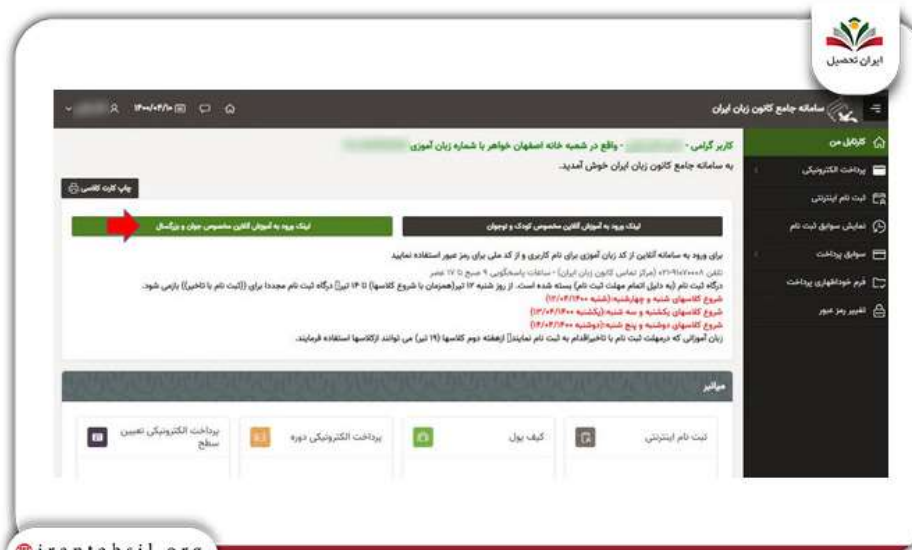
ایران تحصیل

سامانه جامع کانون زبان ایران

۱۴۰۰/۰۴/۱۰

کارتابل من
پرداخت الکترونیکی
ثبت نام اینترنتی
نمایش سوابق ثبت نام
سوابق پرداخت
فرم خوداظهاری پرداخت
تغییر رمز عبور

کاربر گرامی - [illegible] - واقع در شعبه خانه اصفهان خواهر با شماره زبان آموزی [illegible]

به سامانه جامع کانون زبان ایران خوش آمدید.

چاپ کارت کلاسی

لینک ورود به آموزش آنلاین مخصوص کودک و نوجوان

لینک ورود به آموزش آنلاین مخصوص جوان و بزرگسال

برای ورود به سامانه آنلاین از کد زبان آموزی برای نام کاربری و از کد ملی برای رمز عبور استفاده نمایید

تلفن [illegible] (مرکز تماس کانون زبان ایران) - ساعات پاسخگویی ۹ صبح تا ۱۷ عصر

درگاه ثبت نام (به دلیل اتمام مهلت ثبت نام) بسته شده است. از روز شنبه ۱۲ تیر(همزمان با شروع کلاسها) تا ۱۴ تیر درگاه ثبت نام مجددا برای (ثبت نام با تاخیر) بازمی شود.

شروع کلاسهای شنبه و چهارشنبه:(شنبه ۱۴۰۰/۰۴/۱۲)

شروع کلاسهای یکشنبه و سه شنبه:(یکشنبه ۱۴۰۰/۰۴/۱۳)

شروع کلاسهای دوشنبه و پنج شنبه:(دوشنبه ۱۴۰۰/۰۴/۱۴)

زبان آموزانی که درمهلت ثبت نام با تاخیراقدام به ثبت نام نمایند از هفته دوم کلاسها (۱۹ تیر) می توانند ازکلاسها استفاده فرمایند.

میانبر

ثبت نام اینترنتی

کیف پول

پرداخت الکترونیکی دوره

پرداخت الکترونیکی تعیین سطح

@irantahsil.org